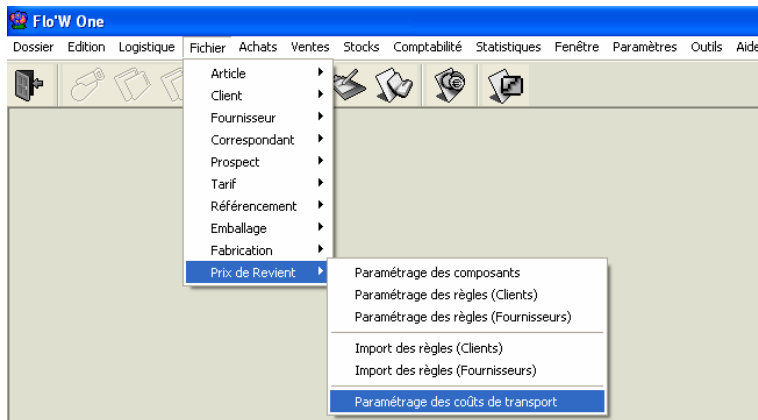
Flo'W One

Dossier Edition Logistique Fichier Achats Ventes Stocks Comptabilité Statistiques Fenêtre Paramètres Outils Aide

Article
Client
Fournisseur
Correspondant
Prospect
Tarif
Référencement
Emballage
Fabrication
Prix de Revient

Paramétrage des composants
Paramétrage des règles (Clients)
Paramétrage des règles (Fournisseurs)
Import des règles (Clients)
Import des règles (Fournisseurs)
Paramétrage des coûts de transport